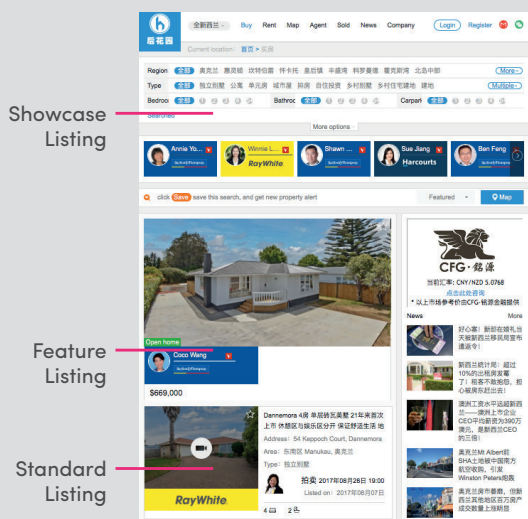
Showcase Listing

Feature Listing

Standard Listing

后花园

全新西兰 Buy Rent Map Agent Sold News Company Login Register

Current location: 首页 > 买房

Region 全部 奥克兰 惠灵顿 坎特伯雷 怀卡托 皇后镇 丰盛湾 科罗曼德 霍克斯湾 北岛中部 More
Type 全部 独立别墅 公寓 单元房 城市屋 别墅 自住投资 乡村别墅 乡村住宅建地 建地 Multiple
Bedroom 全部 Bathroom 全部 Carpark 全部

More options

Annie Yo... Winnie L... Shawn ... Sue Jiang Ben Feng

RayWhite Harcourts

click Save save this search, and get new property alert Featured Map

Open home
Coco Wang
$669,000

Dannemora 4房 单层砖瓦美墅 21年来首次上市 休憩区与娱乐区分开 保证舒适生活 地
Address: 54 Keppoch Court, Dannemora
Area: 东南区 Manukau, 奥克兰
Type: 独立别墅
拍卖 2017年08月28日 19:00
Listed on: 2017年08月07日
RayWhite
4 2

CFG·铭源
当前汇率: CNY/NZD 5.0768
点击此处咨询
* 以上市场参考价CFG·铭源金融提供

News More
好心塞! 新郎在婚礼当天被新西兰移民局查询并遣返今
新西兰统计局: 超过10%的出租房发霉了! 租客不敢抱怨, 担心租金上涨
澳洲工资水平已超过新西兰——澳洲上市企业CEO平均薪资为490万澳元, 是新西兰CEO的三倍!
新西兰Mt Albert和SHA土地被中国南方航空收购, 引发Winston Peters抱怨
新西兰房市疲软, 但新西兰房地产业界对于房产成交数量上涨有